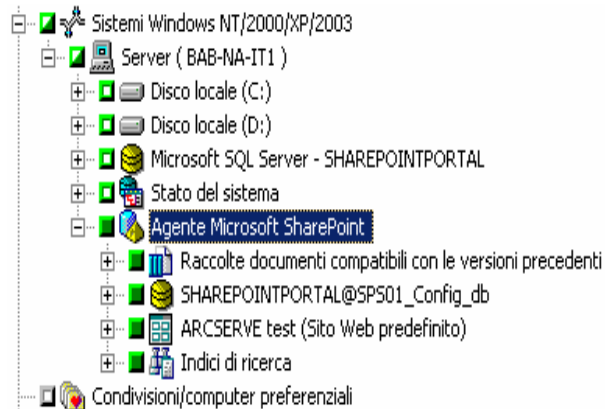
Sistemi Windows NT/2000/XP/2003
Server ( BAB-NA-IT1 )
Disco locale (C:)
Disco locale (D:)
Microsoft SQL Server - SHAREPOINTPORTAL
Stato del sistema
Agente Microsoft SharePoint
Raccolte documenti compatibili con le versioni precedenti
SHAREPOINTPORTAL@SPS01_Config_db
ARCSERVE test (Sito Web predefinito)
Indici di ricerca
Condivisioni/computer preferenziali